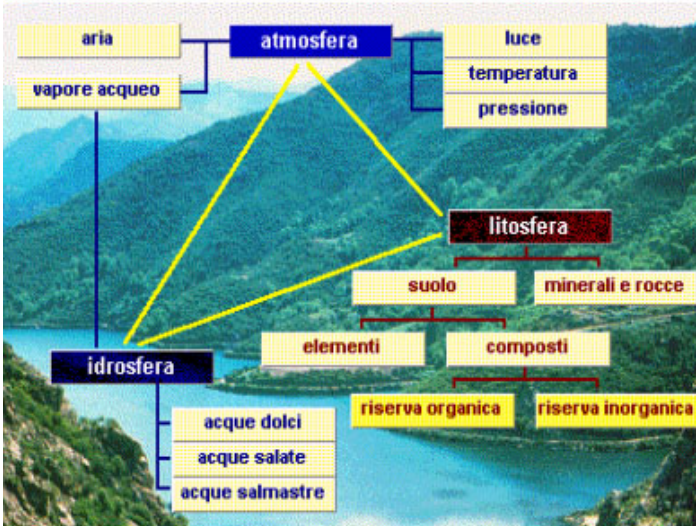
aria

vapore acqueo

atmosfera

luce

temperatura

pressione

litosfera

suolo

minerali e rocce

elementi

composti

riserva organica

riserva inorganica

idrosfera

acque dolci

acque salate

acque salmastre